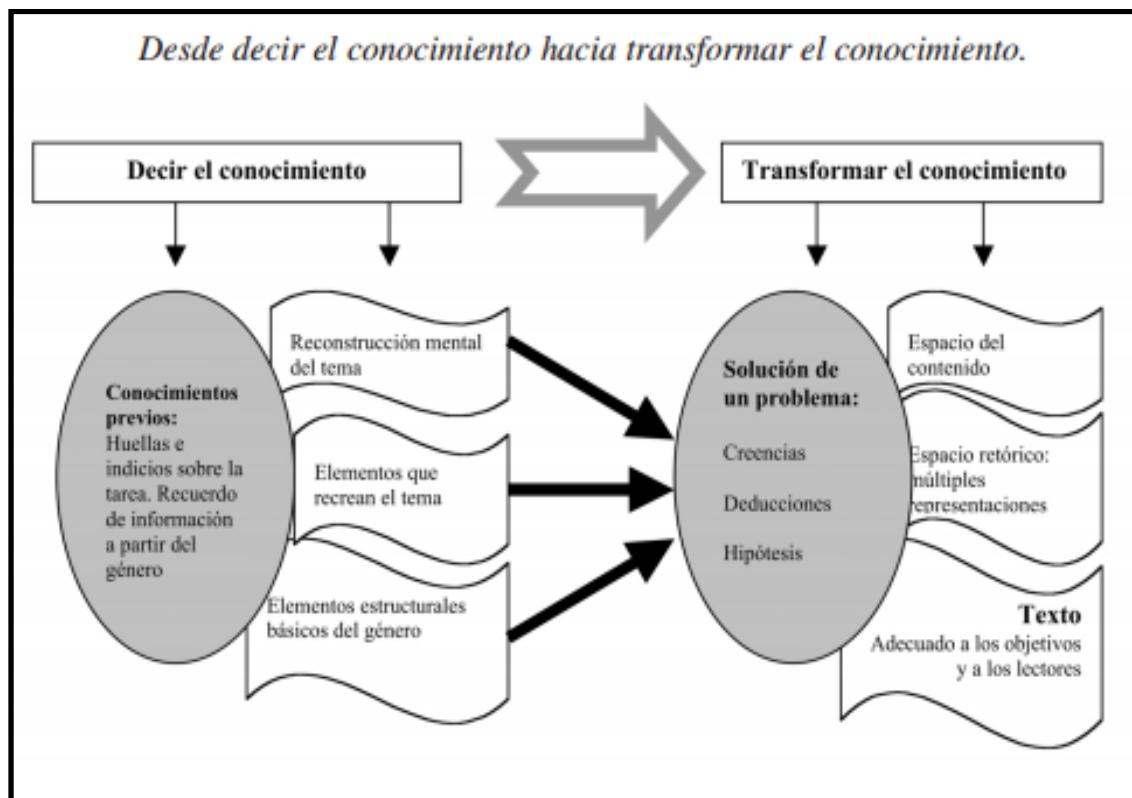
Desde decir el conocimiento hacia transformar el conocimiento.

Decir el conocimiento

Transformar el conocimiento

Conocimientos previos: Huellas e indicios sobre la tarea. Recuerdo de información a partir del género

Reconstrucción mental del tema

Elementos que recrean el tema

Elementos estructurales básicos del género

Solución de un problema:

Creencias

Deducciones

Hipótesis

Espacio del contenido

Espacio retórico: múltiples representaciones

Texto
Adecuado a los objetivos y a los lectores